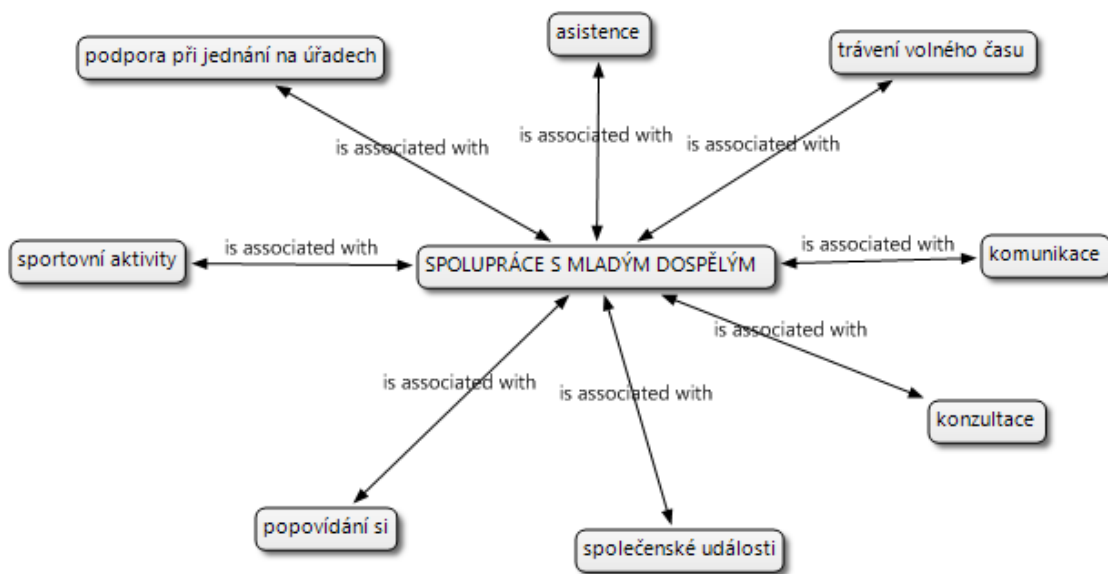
asistence

podpora při jednání na úřadech

trávení volného času

is associated with

is associated with

is associated with

sportovní aktivity

is associated with

SPOLUPRÁCE S MLADÝM DOSPĚLÝM

is associated with

komunikace

is associated with

is associated with

is associated with

konzultace

popovídání si

společenské události